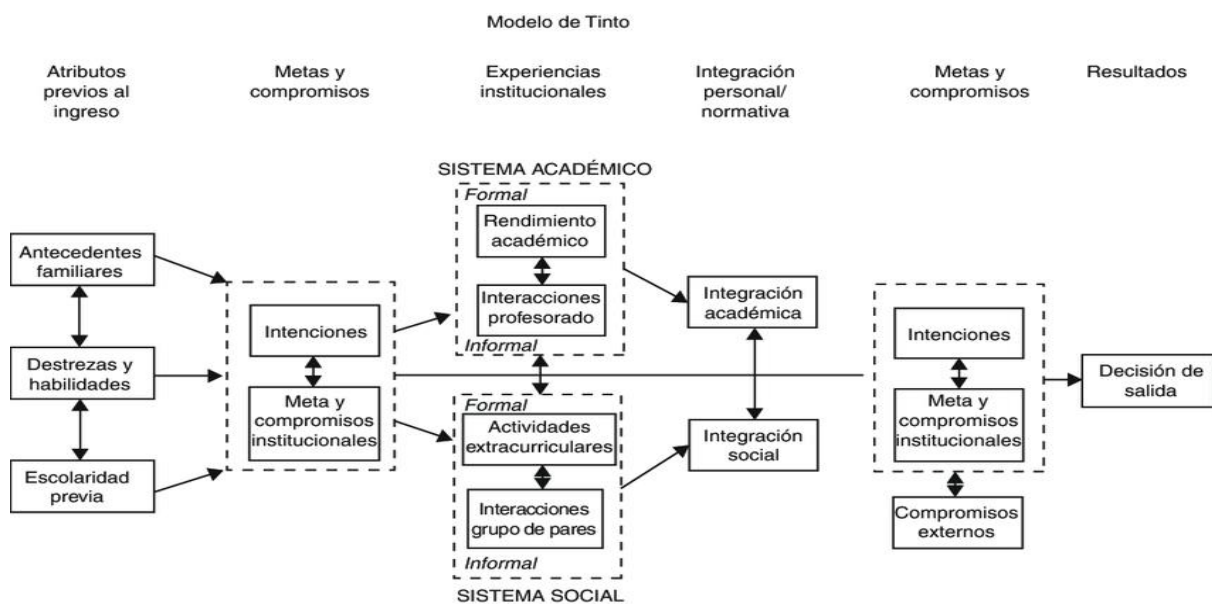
Modelo de Tinto

Atributos previos al ingreso

Metas y compromisos

Experiencias institucionales

Integración personal/ normativa

Metas y compromisos

Resultados

SISTEMA ACADÉMICO

Formal

Rendimiento académico

Interacciones profesorado

Informal

Antecedentes familiares

Destrezas y habilidades

Escolaridad previa

Intenciones

Meta y compromisos institucionales

Integración académica

Integración social

Formal

Actividades extracurriculares

Interacciones grupo de pares

Informal

SISTEMA SOCIAL

Intenciones

Meta y compromisos institucionales

Compromisos externos

Decisión de salida